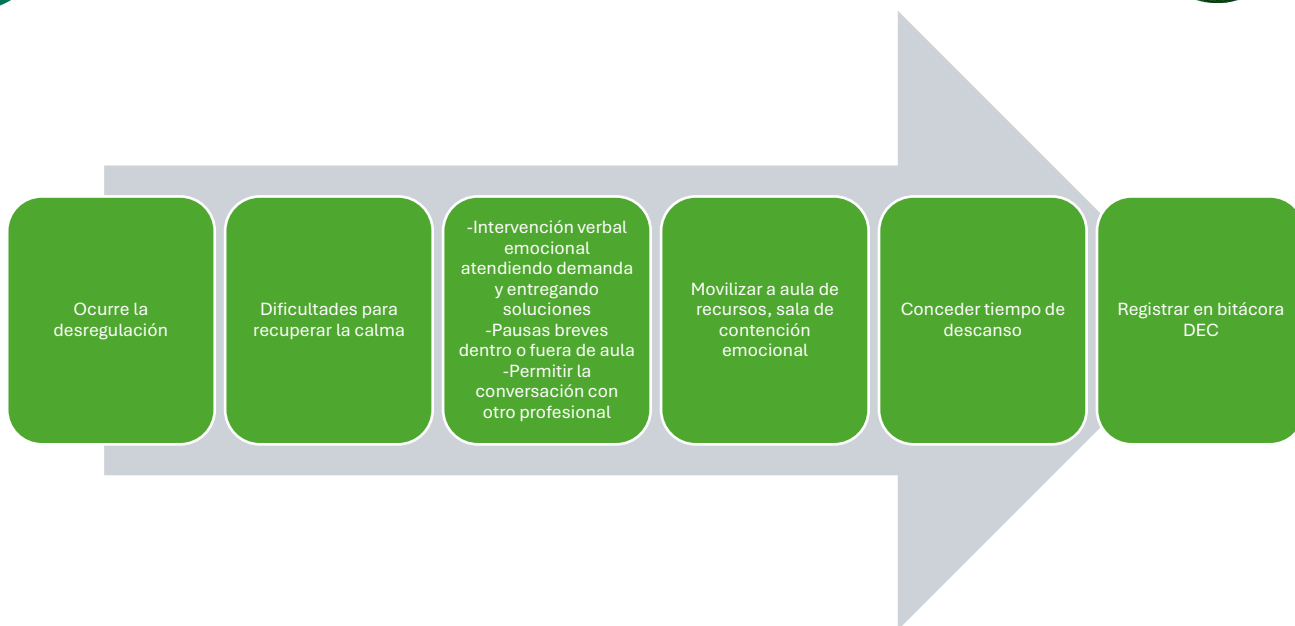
Ocurre la desregulación

Dificultades para recuperar la calma

-Intervención verbal emocional atendiendo demanda y entregando soluciones
-Pausas breves dentro o fuera de aula
-Permitir la conversación con otro profesional

Movilizar a aula de recursos, sala de contención emocional

Conceder tiempo de descanso

Registrar en bitácora DEC